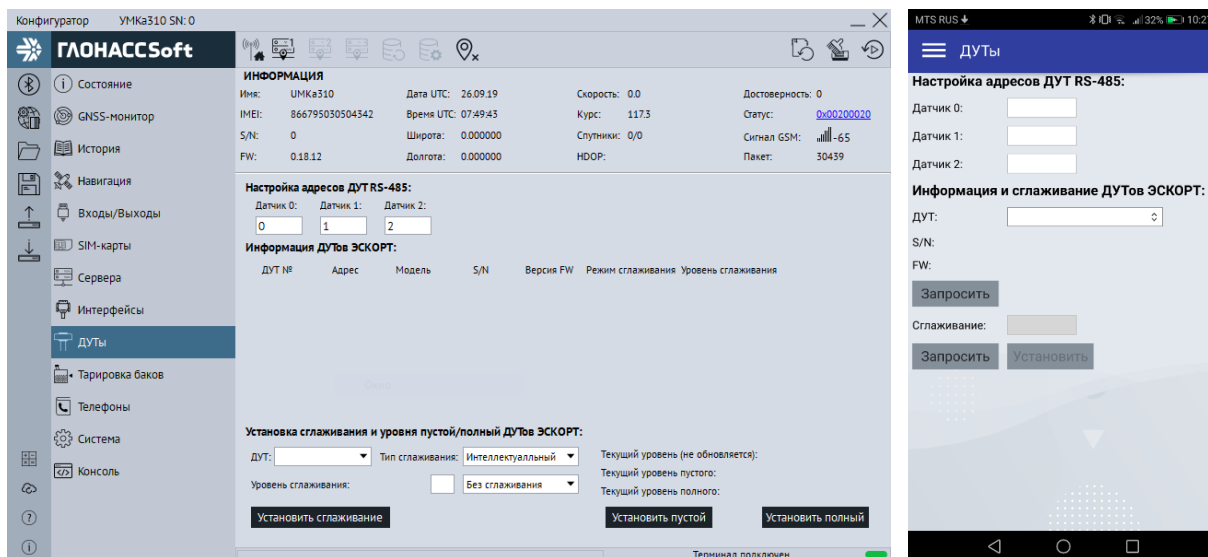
Конфигуратор УМКа310 SN: 0

ГЛОНАССSoft

Состояние
GNSS-монитор
История
Навигация
Входы/Выходы
SIM-карты
Сервера
Интерфейсы
ДУТы
Тарировка баков
Телефоны
Система
Консоль

ИНФОРМАЦИЯ

| Имя: | UMKa310 | Дата UTC: | 26.09.19 | Скорость: | 0.0 | Достоверность: | 0 |
|---|---|---|---|---|---|---|---|
| IMEI: | 866795030504342 | Время UTC: | 07:49:43 | Курс: | 117.3 | Статус: | 0x00200020 |
| S/N: | 0 | Широта: | 0.000000 | Спутники: | 0/0 | Сигнал GSM: | -65 |
| FW: | 0.18.12 | Долгота: | 0.000000 | HDOP: | | Пакет: | 30439 |

Настройка адресов ДУТ RS-485:
Датчик 0: 0
Датчик 1: 1
Датчик 2: 2

Информация ДУТов ЭСКОРТ:

| ДУТ № | Адрес | Модель | S/N | Версия FW | Режим сглаживания | Уровень сглаживания |
|---|---|---|---|---|---|---|

Установка сглаживания и уровня пустой/полный ДУТов ЭСКОРТ:
ДУТ:
Тип сглаживания: Интеллектуалльный
Уровень сглаживания:
Без сглаживания
Текущий уровень (не обновляется):
Текущий уровень пустого:
Текущий уровень полного:
Установить сглаживание
Установить пустой
Установить полный

Терминал подключен

MTS RUS 32% 10:2

ДУТы

Настройка адресов ДУТ RS-485:
Датчик 0:
Датчик 1:
Датчик 2:
Информация и сглаживание ДУТов ЭСКОРТ:
ДУТ:
S/N:
FW:
Запросить
Сглаживание:
Запросить
Установить